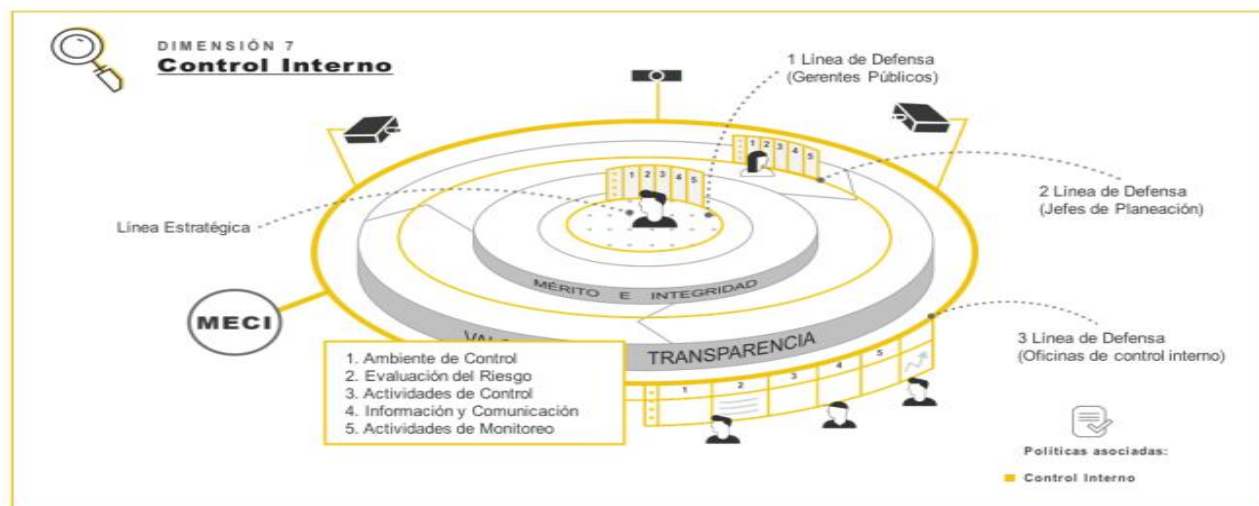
DIMENSIÓN 7
Control Interno

1 Línea de Defensa
(Gerentes Públicos)

2 Línea de Defensa
(Jefes de Planeación)

Línea Estratégica

1 2 3 4 5

1 2 3 4 5

MÉRITO E INTEGRIDAD

MECI

VAL

TRANSPARENCIA

3 Línea de Defensa
(Oficinas de control interno)

1. Ambiente de Control
2. Evaluación del Riesgo
3. Actividades de Control
4. Información y Comunicación
5. Actividades de Monitoreo

1 2 3 4 5

Políticas asociadas:

Control Interno